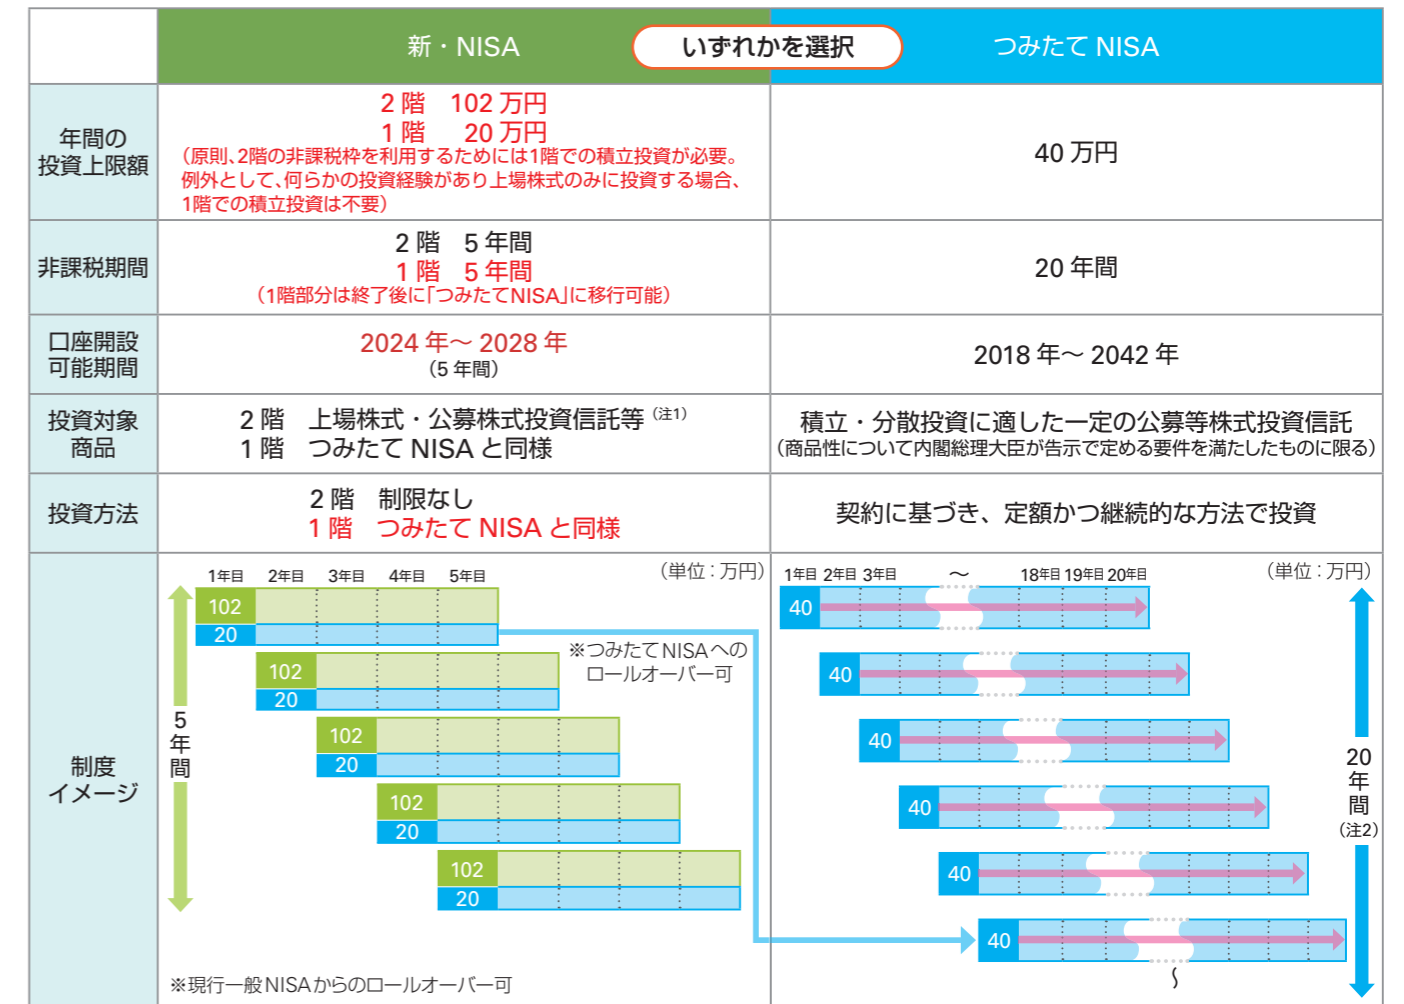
| | 新・NISA　いずれかを選択 | つみたて NISA |
|---|---|---|
| 年間の投資上限額 | 2 階　102 万円<br>1 階　20 万円<br>（原則、2階の非課税枠を利用するためには1階での積立投資が必要。例外として、何らかの投資経験があり上場株式のみに投資する場合、1階での積立投資は不要） | 40 万円 |
| 非課税期間 | 2 階　5 年間<br>1 階　5 年間<br>（1階部分は終了後に「つみたてNISA」に移行可能） | 20 年間 |
| 口座開設可能期間 | 2024 年～ 2028 年<br>（5 年間） | 2018 年～ 2042 年 |
| 投資対象商品 | 2 階　上場株式・公募株式投資信託等 (注1)<br>1 階　つみたて NISA と同様 | 積立・分散投資に適した一定の公募等株式投資信託<br>（商品性について内閣総理大臣が告示で定める要件を満たしたものに限る） |
| 投資方法 | 2 階　制限なし<br>1 階　つみたて NISA と同様 | 契約に基づき、定額かつ継続的な方法で投資 |
| 制度イメージ | 1年目 2年目 3年目 4年目 5年目 （単位：万円）<br>102 20<br>102 20<br>102 20<br>102 20<br>102 20<br>5年間<br>※つみたてNISAへのロールオーバー可<br>※現行一般NISAからのロールオーバー可 | 1年目 2年目 3年目 ～ 18年目 19年目 20年目 （単位：万円）<br>40<br>40<br>40<br>40<br>40<br>40<br>20年間 (注2) |